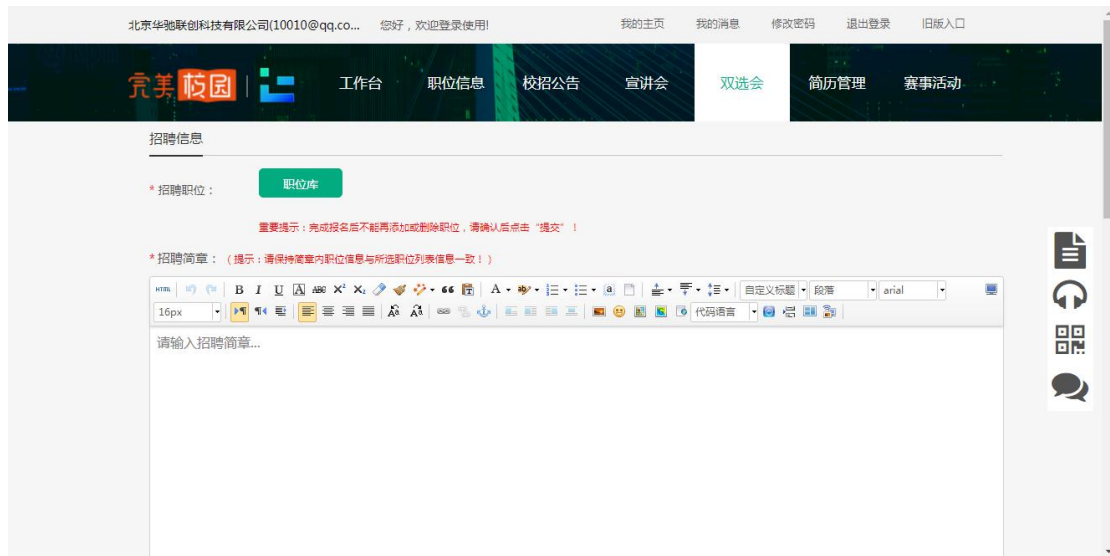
北京华驰联创科技有限公司(10010@qq.co... 您好，欢迎登录使用! 我的主页 我的消息 修改密码 退出登录 旧版入口

完美校园

工作台 职位信息 校招公告 宣讲会 双选会 简历管理 赛事活动

招聘信息

* 招聘职位： 职位库

重要提示：完成报名后不能再添加或删除职位，请确认后点击“提交”！

* 招聘简章：（提示：请保持简章内职位信息与所选职位列表信息一致！）

HTML B I U A ABC $X^2$ $X_2$ 66 A 自定义标题 段落 arial

16px 代码语言

请输入招聘简章...